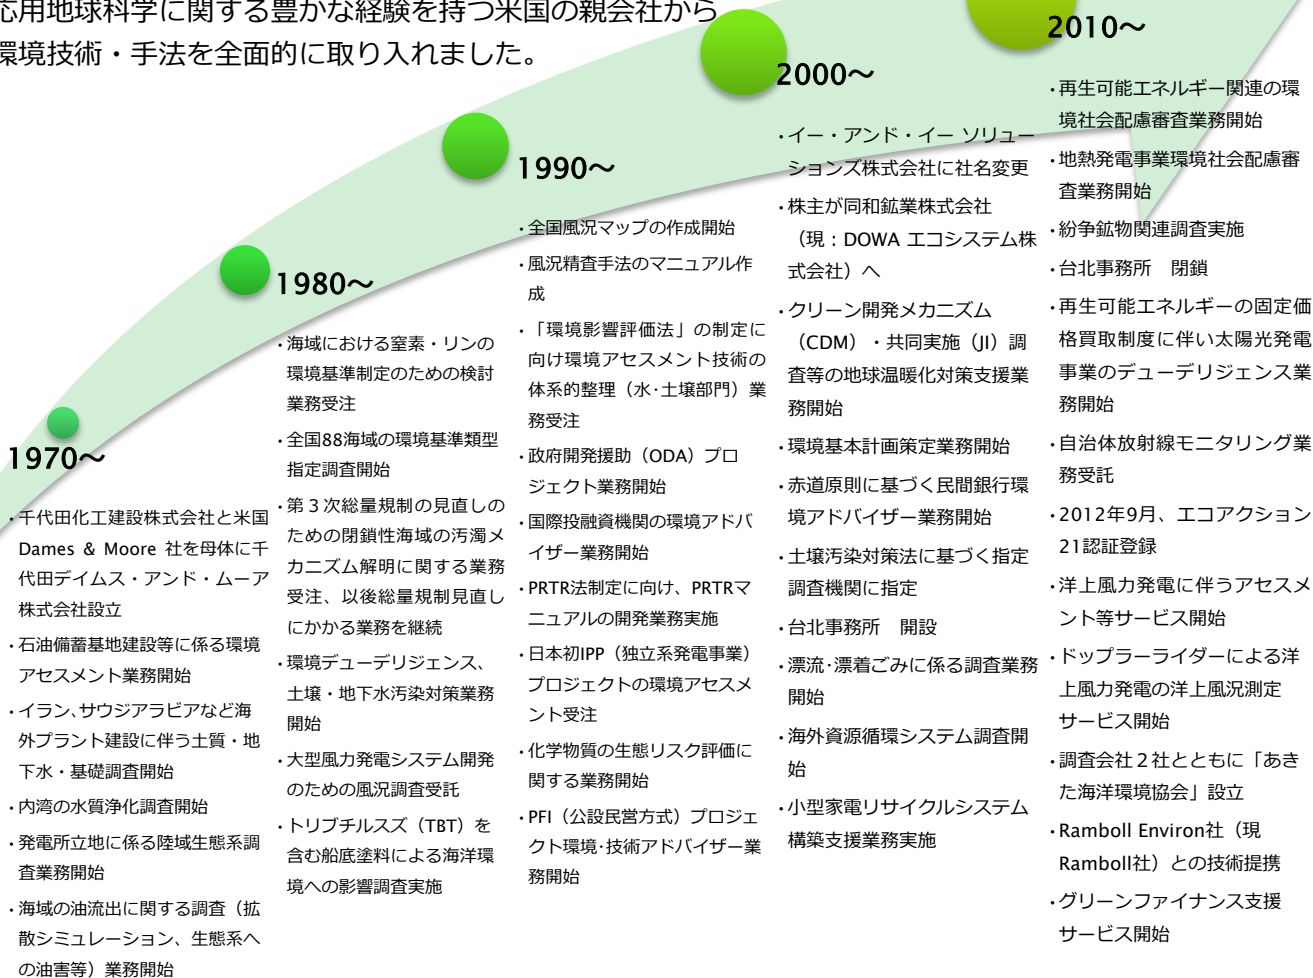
応用地球科学に関する豊かな経験を持つ米国の親会社から環境技術・手法を全面的に取り入れました。

1970〜

・千代田化工建設株式会社と米国Dames & Moore 社を母体に千代田デイムス・アンド・ムーア株式会社設立

・石油備蓄基地建設等に係る環境アセスメント業務開始

・イラン、サウジアラビアなど海外プラント建設に伴う土質・地下水・基礎調査開始

・内湾の水質浄化調査開始

・発電所立地に係る陸域生態系調査業務開始

・海域の油流出に関する調査（拡散シミュレーション、生態系への油害等）業務開始

1980〜

・海域における窒素・リンの環境基準制定のための検討業務受注

・全国88海域の環境基準類型指定調査開始

・第３次総量規制の見直しのための閉鎖性海域の汚濁メカニズム解明に関する業務受注、以後総量規制見直しにかかる業務を継続

・環境デューデリジェンス、土壌・地下水汚染対策業務開始

・大型風力発電システム開発のための風況調査受託

・トリブチルスズ（TBT）を含む船底塗料による海洋環境への影響調査実施

1990〜

・全国風況マップの作成開始

・風況精査手法のマニュアル作成

・「環境影響評価法」の制定に向け環境アセスメント技術の体系的整理（水･土壌部門）業務受注

・政府開発援助（ODA）プロジェクト業務開始

・国際投融資機関の環境アドバイザー業務開始

・PRTR法制定に向け、PRTRマニュアルの開発業務実施

・日本初IPP（独立系発電事業）プロジェクトの環境アセスメント受注

・化学物質の生態リスク評価に関する業務開始

・PFI（公設民営方式）プロジェクト環境･技術アドバイザー業務開始

2000〜

・イー・アンド・イー ソリューションズ株式会社に社名変更

・株主が同和鉱業株式会社（現：DOWA エコシステム株式会社）へ

・クリーン開発メカニズム（CDM）・共同実施（JI）調査等の地球温暖化対策支援業務開始

・環境基本計画策定業務開始

・赤道原則に基づく民間銀行環境アドバイザー業務開始

・土壌汚染対策法に基づく指定調査機関に指定

・台北事務所　開設

・漂流･漂着ごみに係る調査業務開始

・海外資源循環システム調査開始

・小型家電リサイクルシステム構築支援業務実施

2010〜

・再生可能エネルギー関連の環境社会配慮審査業務開始

・地熱発電事業環境社会配慮審査業務開始

・紛争鉱物関連調査実施

・台北事務所　閉鎖

・再生可能エネルギーの固定価格買取制度に伴い太陽光発電事業のデューデリジェンス業務開始

・自治体放射線モニタリング業務受託

・2012年9月、エコアクション21認証登録

・洋上風力発電に伴うアセスメント等サービス開始

・ドップラーライダーによる洋上風力発電の洋上風況測定サービス開始

・調査会社２社とともに「あきた海洋環境協会」設立

・Ramboll Environ社（現Ramboll社）との技術提携

・グリーンファイナンス支援サービス開始